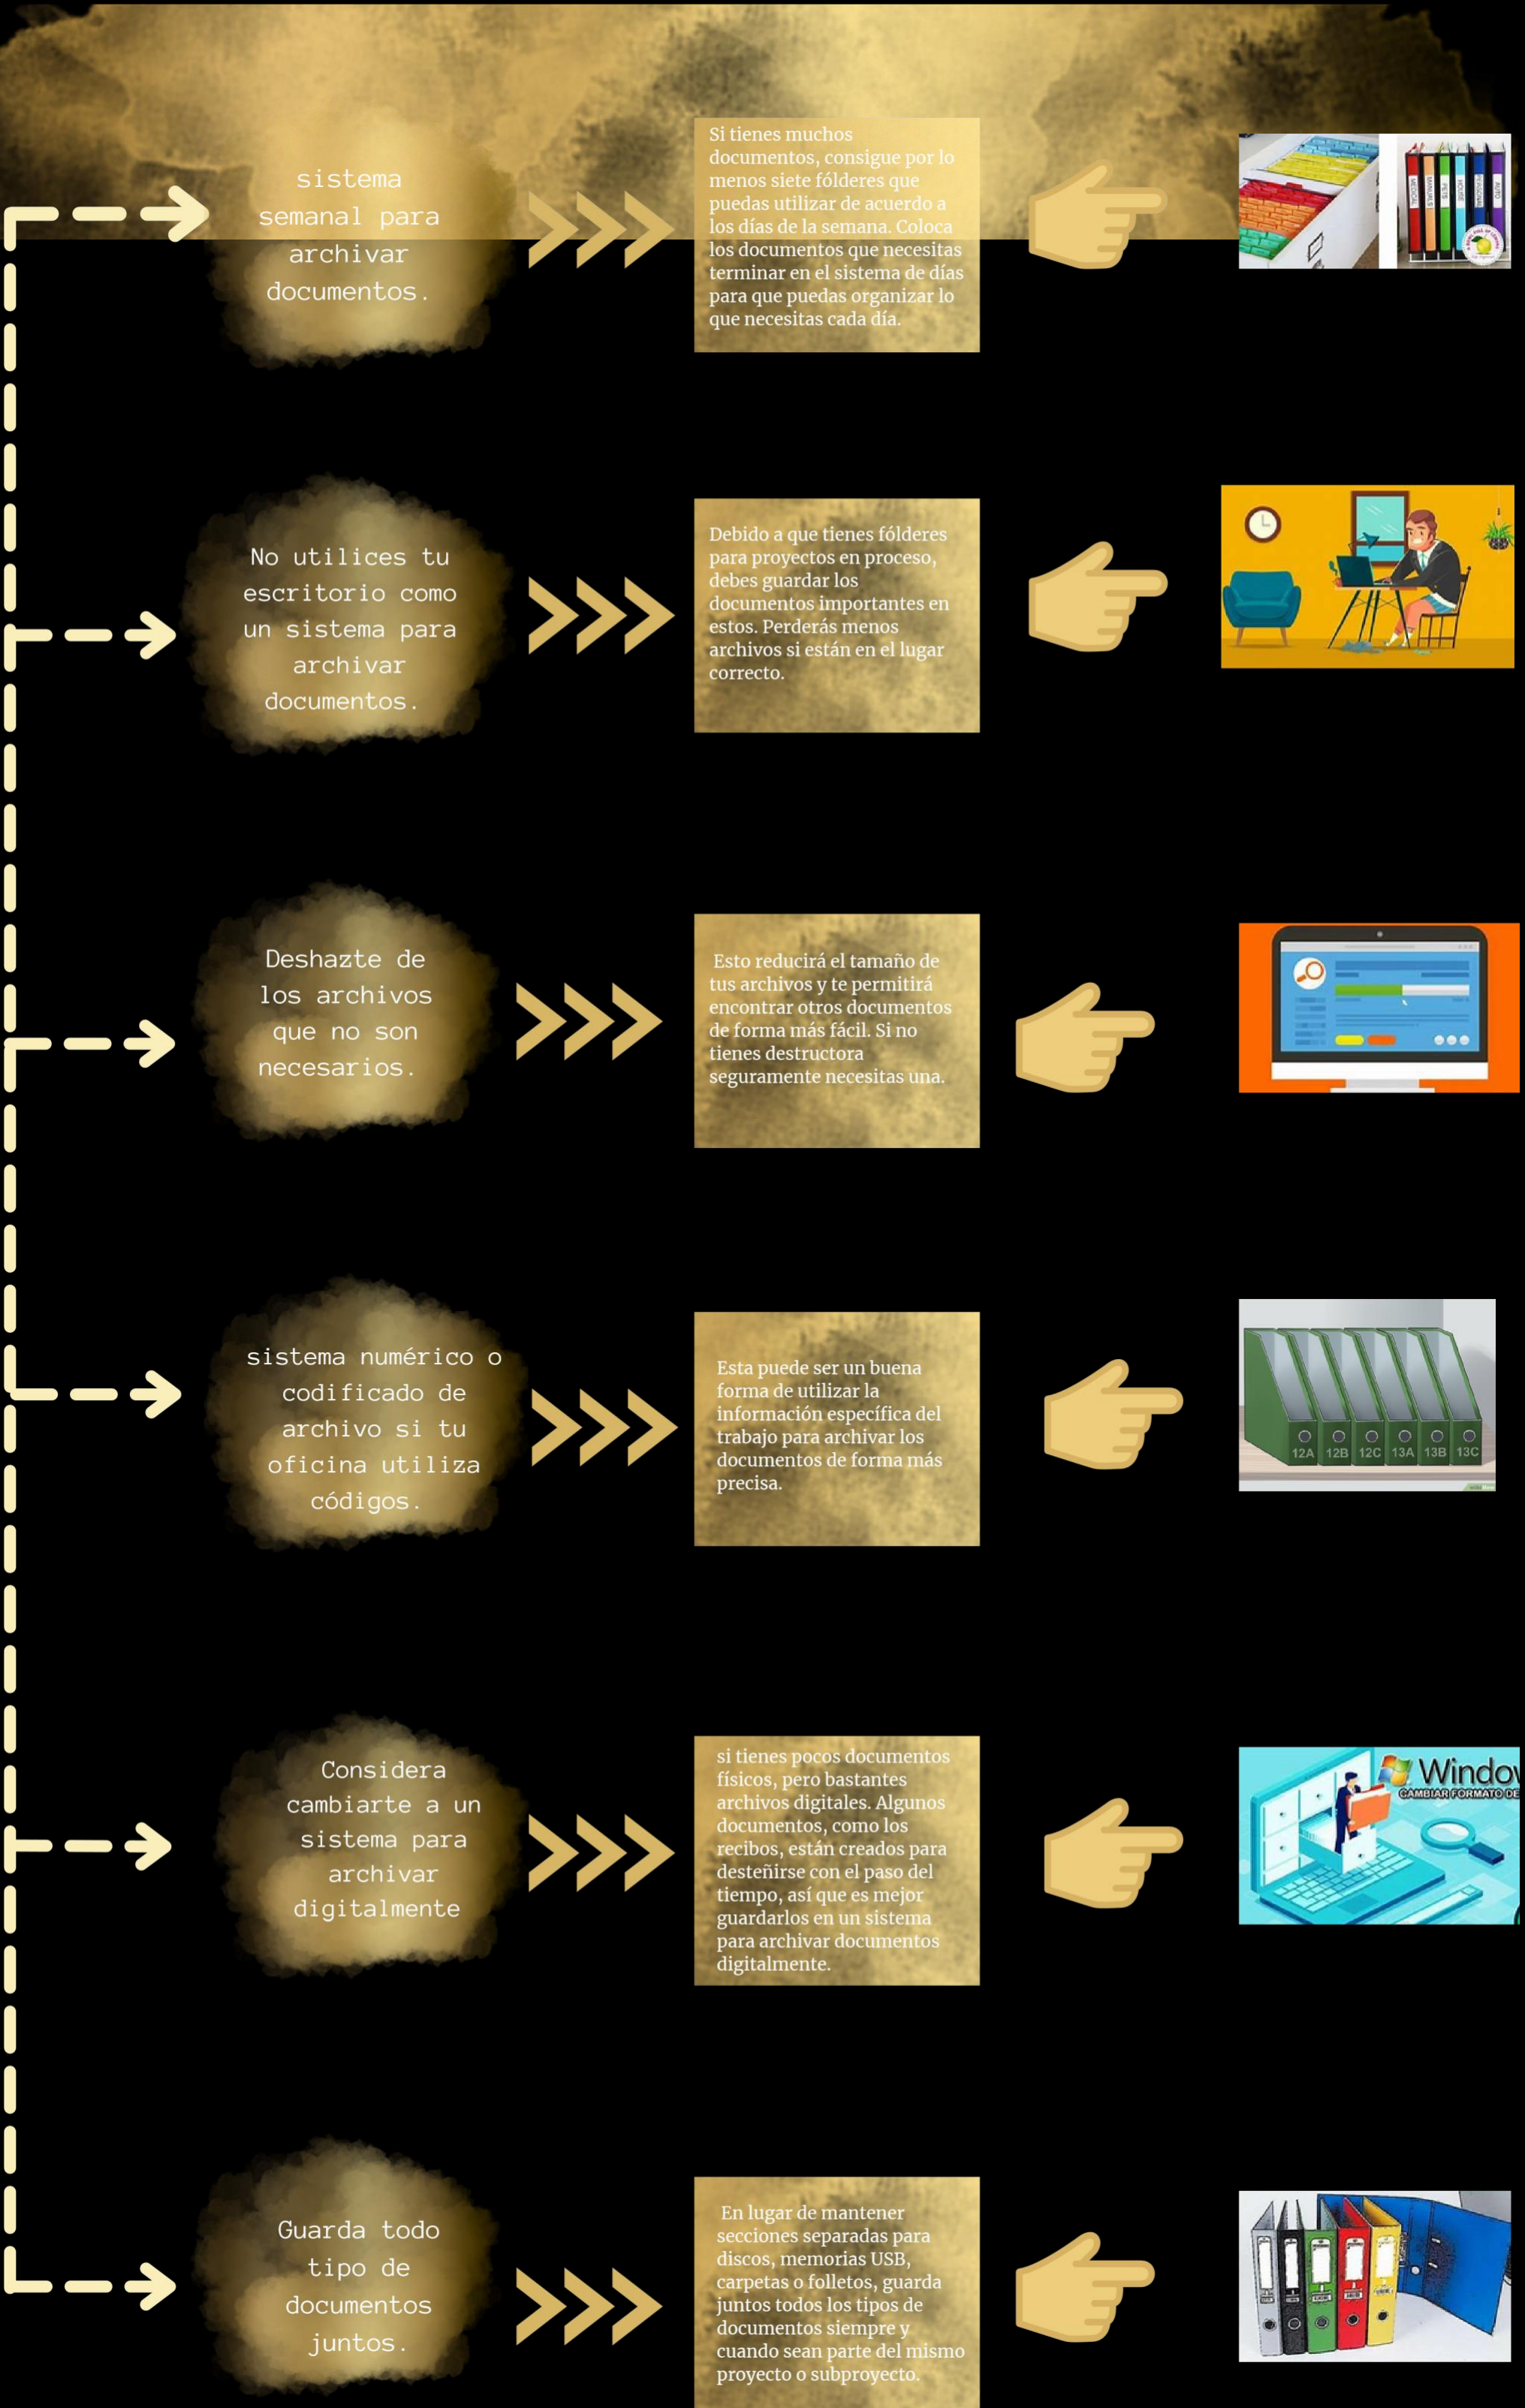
sistema semanal para archivar documentos.

Si tienes muchos documentos, consigue por lo menos siete fólderes que puedas utilizar de acuerdo a los días de la semana. Coloca los documentos que necesitas terminar en el sistema de días para que puedas organizar lo que necesitas cada día.

No utilices tu escritorio como un sistema para archivar documentos.

Debido a que tienes fólderes para proyectos en proceso, debes guardar los documentos importantes en estos. Perderás menos archivos si están en el lugar correcto.

Deshazte de los archivos que no son necesarios.

Esto reducirá el tamaño de tus archivos y te permitirá encontrar otros documentos de forma más fácil. Si no tienes destructora seguramente necesitas una.

sistema numérico o codificado de archivo si tu oficina utiliza códigos.

Esta puede ser un buena forma de utilizar la información específica del trabajo para archivar los documentos de forma más precisa.

12A 12B 12C 13A 13B 13C

Considera cambiarte a un sistema para archivar digitalmente

si tienes pocos documentos físicos, pero bastantes archivos digitales. Algunos documentos, como los recibos, están creados para desteñirse con el paso del tiempo, así que es mejor guardarlos en un sistema para archivar documentos digitalmente.

Windo
CAMBIAR FORMATO DE

Guarda todo tipo de documentos juntos.

En lugar de mantener secciones separadas para discos, memorias USB, carpetas o folletos, guarda juntos todos los tipos de documentos siempre y cuando sean parte del mismo proyecto o subproyecto.